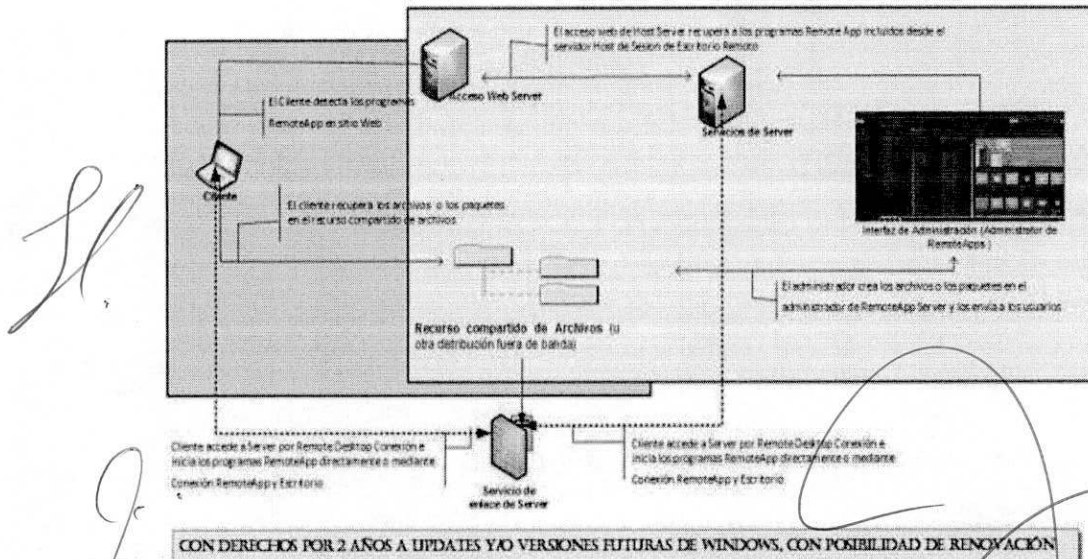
El acceso web de Host Server recupera a los programas Remote App incluidos desde el servidor Host de Sesion de Escritorio Remoto

El Cliente detecta los programas RemoteApp en sitio Web

Acceso Web Server

Servicios de Server

Cliente

El cliente recupera los archivos o los paquetes en el recurso compartido de archivos

Interfaz de Administración (Administrador de RemoteApps)

El administrador crea los archivos o los paquetes en el administrador de RemoteApp Server y los envia a los usuarios

Recurso compartido de Archivos (u otra distribución fuera de banda)

Cliente accede a Server por Remote Desktop Conexión e inicia los programas RemoteApp directamente o mediante Conexión RemoteApp y Escritorio

Servicio de enlace de Server

Cliente accede a Server por Remote Desktop Conexión e inicia los programas RemoteApp directamente o mediante Conexión RemoteApp y Escritorio

CON DERECHOS POR 2 AÑOS A UPDATES Y/O VERSIONES FUTURAS DE WINDOWS, CON POSIBILIDAD DE RENOVACIÓN